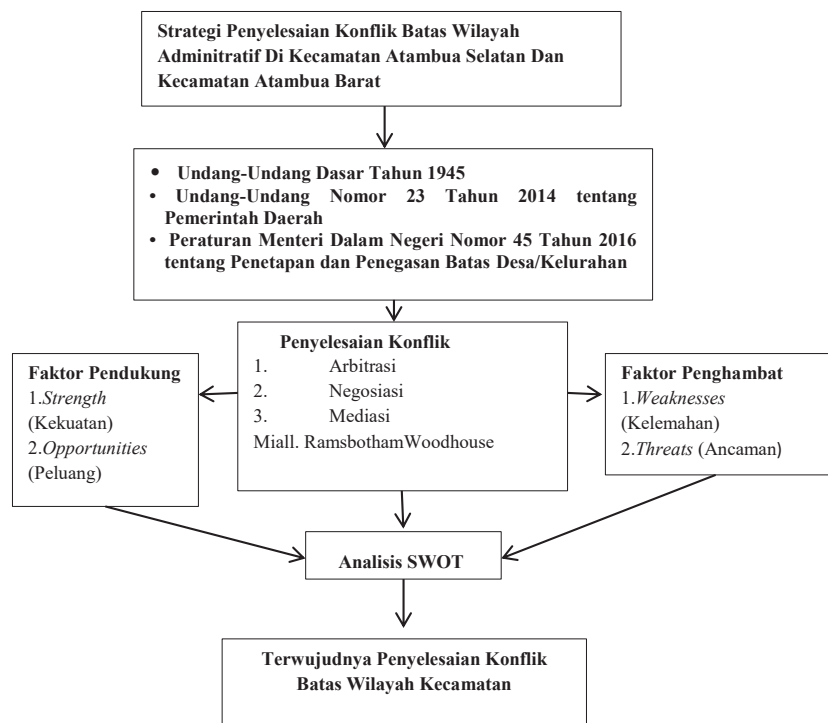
Strategi Penyelesaian Konflik Batas Wilayah Adminitratif Di Kecamatan Atambua Selatan Dan Kecamatan Atambua Barat

- Undang-Undang Dasar Tahun 1945
- Undang-Undang Nomor 23 Tahun 2014 tentang Pemerintah Daerah
- Peraturan Menteri Dalam Negeri Nomor 45 Tahun 2016 tentang Penetapan dan Penegasan Batas Desa/Kelurahan

Penyelesaian Konflik
1. Arbitrasi
2. Negosiasi
3. Mediasi
Miall. RamsbothamWoodhouse

Faktor Pendukung
1.*Strength* (Kekuatan)
2.*Opportunities* (Peluang)

Faktor Penghambat
1.*Weaknesses* (Kelemahan)
2.*Threats* (Ancaman)

Analisis SWOT

Terwujudnya Penyelesaian Konflik Batas Wilayah Kecamatan